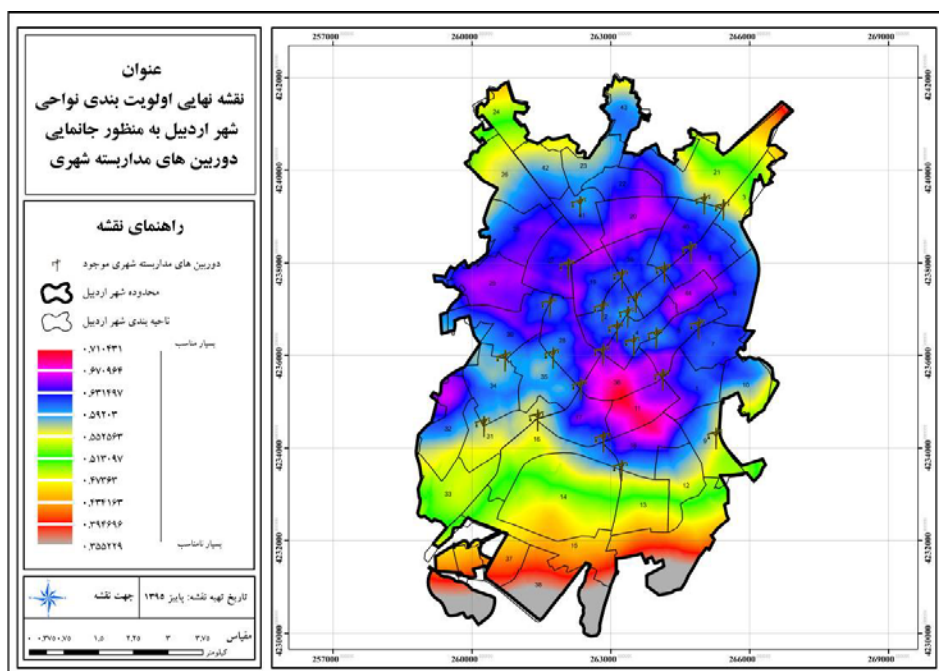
عنوان
نقشه نهایی اولویت بندی نواحی شهر اردبیل به منظور جانمایی دوربین های مداربسته شهری

راهنمای نقشه

دوربین های مداربسته شهری موجود
محدوده شهر اردبیل
ناحیه بندی شهر اردبیل

بسیار مناسب
۰.۷۱۰۴۳۱
۰.۶۷۰۹۶۴
۰.۶۳۱۴۹۷
۰.۵۹۲۰۳
۰.۵۵۲۵۶۳
۰.۵۱۳۰۹۷
۰.۴۷۳۶۳
۰.۴۳۴۱۶۳
۰.۳۹۴۶۹۶
۰.۳۵۵۲۲۹
بسیار نامناسب

تاریخ تهیه نقشه: پاییز ۱۳۹۵
جهت نقشه

مقیاس
۰.۳۷۵ ۰ ۰.۷۵ ۱.۵ ۲.۲۵ ۳ ۳.۷۵
کیلومتر

257000 260000 263000 266000 269000
4242000 4240000 4238000 4236000 4234000 4232000 4230000